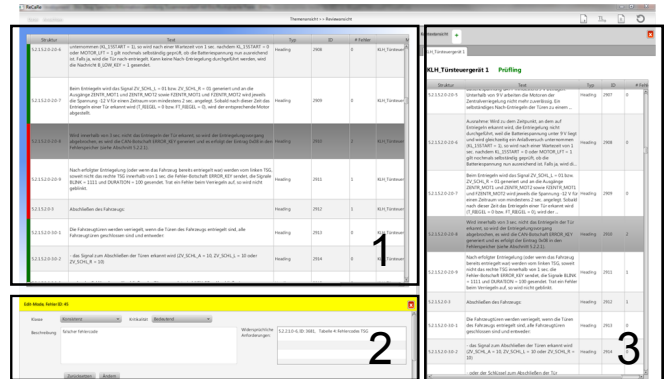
ReCaFor

Themenansicht × Reviewansicht

| Struktur | Text | Typ | ID | Fehler |  |
|---|---|---|---|---|---|
| 5.2.13.2.0-20-5 | unternommen (KL_15START = 1), so wird nach einer Wartezeit von 1 sec. nachdem KL_15START = 0 oder MOTOR_LFT = 1 gilt nochmals selbständig geprüft, ob die Batteriespannung nun ausreichend ist. Falls ja, wird die Tür nach entriegelt. Kann keine Nach-Entriegelung durchgeführt werden, wird die Nachricht B_LOW_KEY = 1 gesendet. | Heading | 2908 | 0 | KLH_Türsteuer |
| 5.2.13.2.0-20-7 | Beim Entriegeln wird das Signal ZV_SCHL_L = 01 bzw. ZV_SCHL_R = 01 generiert und an die Ausgänge ZENTR_MOT1 und ZENTR_MOT2 sowie FZENTR_MOT1 und FZENTR_MOT2 wird jeweils die Spannung -12 V für einen Zeitraum von mindestens 2 sec. angelegt. Schaltet nach dieser Zeit das Entriegeln einer Tür erkannt wird (T_RIEGEL = 0 bzw. FT_RIEGEL = 0), wird der entsprechende Motor abgestellt. | Heading | 2909 | 0 | KLH_Türsteuer |
| 5.2.13.2.0-20-8 | Wird innerhalb von 3 sec. nicht das Entriegeln der Tür erkannt, so wird die Entriegelungsvorgang abgebrochen, es wird die CAN-Botschaft ERROR_KEY generiert und es erfolgt der Eintrag 0x08 in den Fehlerspeicher (siehe Abschnitt 5.2.2.1). | Heading | 2910 | 2 | KLH_Türsteuer |
| 5.2.13.2.0-20-9 | Nach erfolgter Entriegelung (oder wenn das Fahrzeug bereits entriegelt war) werden zum linken TSG, sowie nicht das rechte TSG innerhalb von 1 sec. die Fehler-Botschaft ERROR_KEY sendet, die Signale BLINK = 1111 und DURATION = 100 gesendet. Tritt ein Fehler beim Verriegeln auf, so wird nicht geblinkt. | Heading | 2911 | 1 | KLH_Türsteuer |
| 5.2.13.2.0-3 | Abschließen des Fahrzeugs | Heading | 2912 | 1 | KLH_Türsteuer |
| 5.2.13.2.0-30-1 | Die Fahrzeugtüren werden verriegelt, wenn die Türen des Fahrzeugs entriegelt sind, alle Fahrzeugtüren geschlossen sind und entweder | Heading | 2913 | 0 | KLH_Türsteuer |
| 5.2.13.2.0-30-2 | - das Signal zum Abschließen der Türen erkannt wird (ZV_SCHL_R = 10, ZV_SCHL_L = 10 oder ZV_SCHL_R = 10). | Heading | 2914 | 0 | KLH_Türsteuer |

1

Edit-Modus: Fehler ID: 45

Klasse: Konsistenz   Kritikalität: Bedeutend

Beschreibung: Falscher Fehlercode   Widersprüchliche Anforderungen: 5.2.13.2.0-(L-ID: 3081, Tabelle 4: Fehlercodes TSG

Zurücksetzen   Ändern

2

Reviewansicht +

KLH_Türsteuergerät 1

KLH_Türsteuergerät 1   Prüfling

| Struktur | Text | Typ | ID | Fehler |
|---|---|---|---|---|
| 5.2.13.2.0-20-5 | Unterhalb von 9 V arbeiten die Motoren der Zentralverriegelung nicht mehr zuverlässig. Ein selbständiges Nach-Entriegeln der Türen zu einem ... | Heading | 2907 | 0 |
| 5.2.13.2.0-20-6 | Ausnahme: Wird zu dem Zeitpunkt, an dem auf Entriegeln erkannt wird, die Entriegelung nicht durchgeführt, weil die Batteriespannung unter 9 V liegt und wird gleichzeitig ein Anlaßversuch unternommen (KL_15START = 1), so wird nach einer Wartezeit von 1 sec. nachdem KL_15START = 0 oder MOTOR_LFT = 1 gilt nochmals selbständig geprüft, ob die Batteriespannung nun ausreichend ist. Falls ja, wird di... | Heading | 2908 | 0 |
| 5.2.13.2.0-20-7 | Beim Entriegeln wird das Signal ZV_SCHL_L = 01 bzw. ZV_SCHL_R = 01 generiert und an die Ausgänge ZENTR_MOT1 und ZENTR_MOT2 sowie FZENTR_MOT1 und FZENTR_MOT2 wird jeweils die Spannung -12 V für einen Zeitraum von mindestens 2 sec. angelegt. Sobald nach dieser Zeit das Entriegeln einer Tür erkannt wird (T_RIEGEL = 0 bzw. FT_RIEGEL = 0), wird der ... | Heading | 2909 | 0 |
| 5.2.13.2.0-20-8 | Wird innerhalb von 3 sec. nicht das Entriegeln der Tür erkannt, so wird die Entriegelungsvorgang abgebrochen, es wird die CAN-Botschaft ERROR_KEY generiert und es erfolgt der Eintrag 0x08 in den Fehlerspeicher (siehe Abschnitt 5.2.2.1). | Heading | 2910 | 2 |
| 5.2.13.2.0-20-9 | Nach erfolgter Entriegelung (oder wenn das Fahrzeug bereits entriegelt war) werden zum linken TSG, sowie nicht das rechte TSG innerhalb von 1 sec. die Fehler-Botschaft ERROR_KEY sendet, die Signale BLINK = 1111 und DURATION = 100 gesendet. Tritt ein Fehler beim Verriegeln auf, so wird nicht geblinkt. | Heading | 2911 | 1 |
| 5.2.13.2.0-3 | Abschließen des Fahrzeugs | Heading | 2912 | 1 |
| 5.2.13.2.0-30-1 | Die Fahrzeugtüren werden verriegelt, wenn die Türen des Fahrzeugs entriegelt sind, alle Fahrzeugtüren geschlossen sind und entweder | Heading | 2913 | 0 |
| 5.2.13.2.0-30-2 | - das Signal zum Abschließen der Türen erkannt wird (ZV_SCHL_R = 10, ZV_SCHL_L = 10 oder ZV_SCHL_R = 10). | Heading | 2914 | 0 |
|  | - oder der Schlüssel zum Abschließen der Tür ... | | | |

3